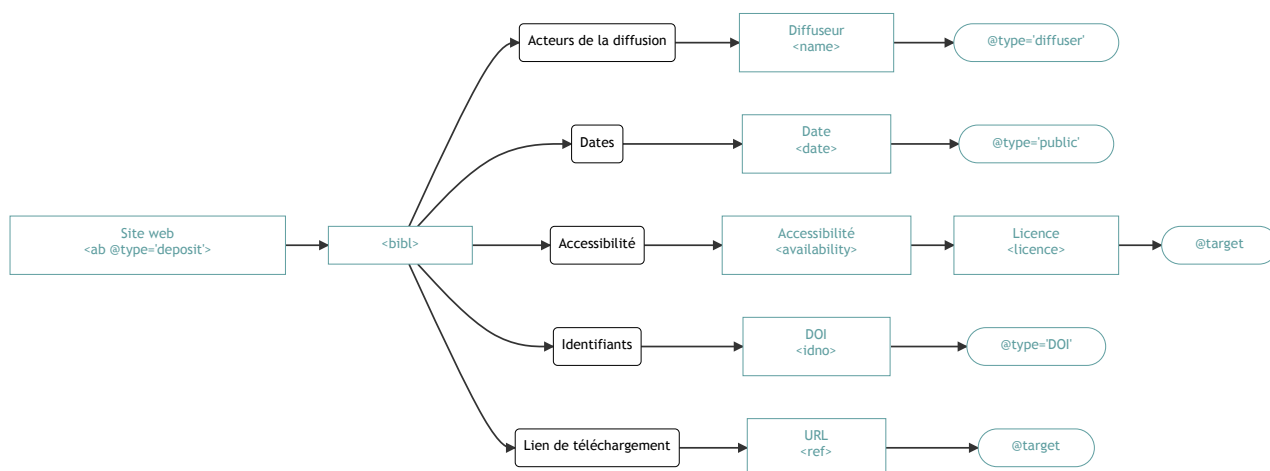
Site web
<ab @type='deposit'>

<bibl>

Acteurs de la diffusion

Diffuseur
<name>

@type='diffuser'

Dates

Date
<date>

@type='public'

Accessibilité

Accessibilité
<availability>

Licence
<licence>

@target

Identifiants

DOI
<idno>

@type='DOI'

Lien de téléchargement

URL
<ref>

@target